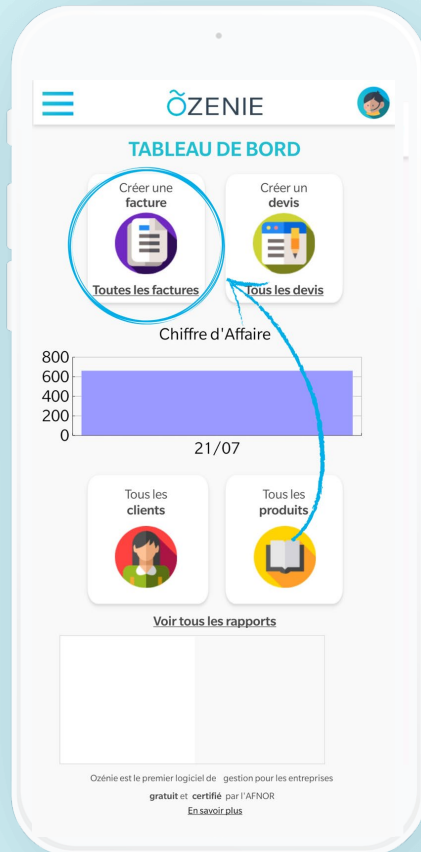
ÕZENIE

TABLEAU DE BORD

Créer une
facture

Toutes les factures

Créer un
devis

Tous les devis

Chiffre d'Affaire

800
600
400
200
0

21/07

Tous les
clients

Tous les
produits

Voir tous les rapports

Ozénie est le premier logiciel de gestion pour les entreprises
gratuit et certifié par l'AFNOR
En savoir plus